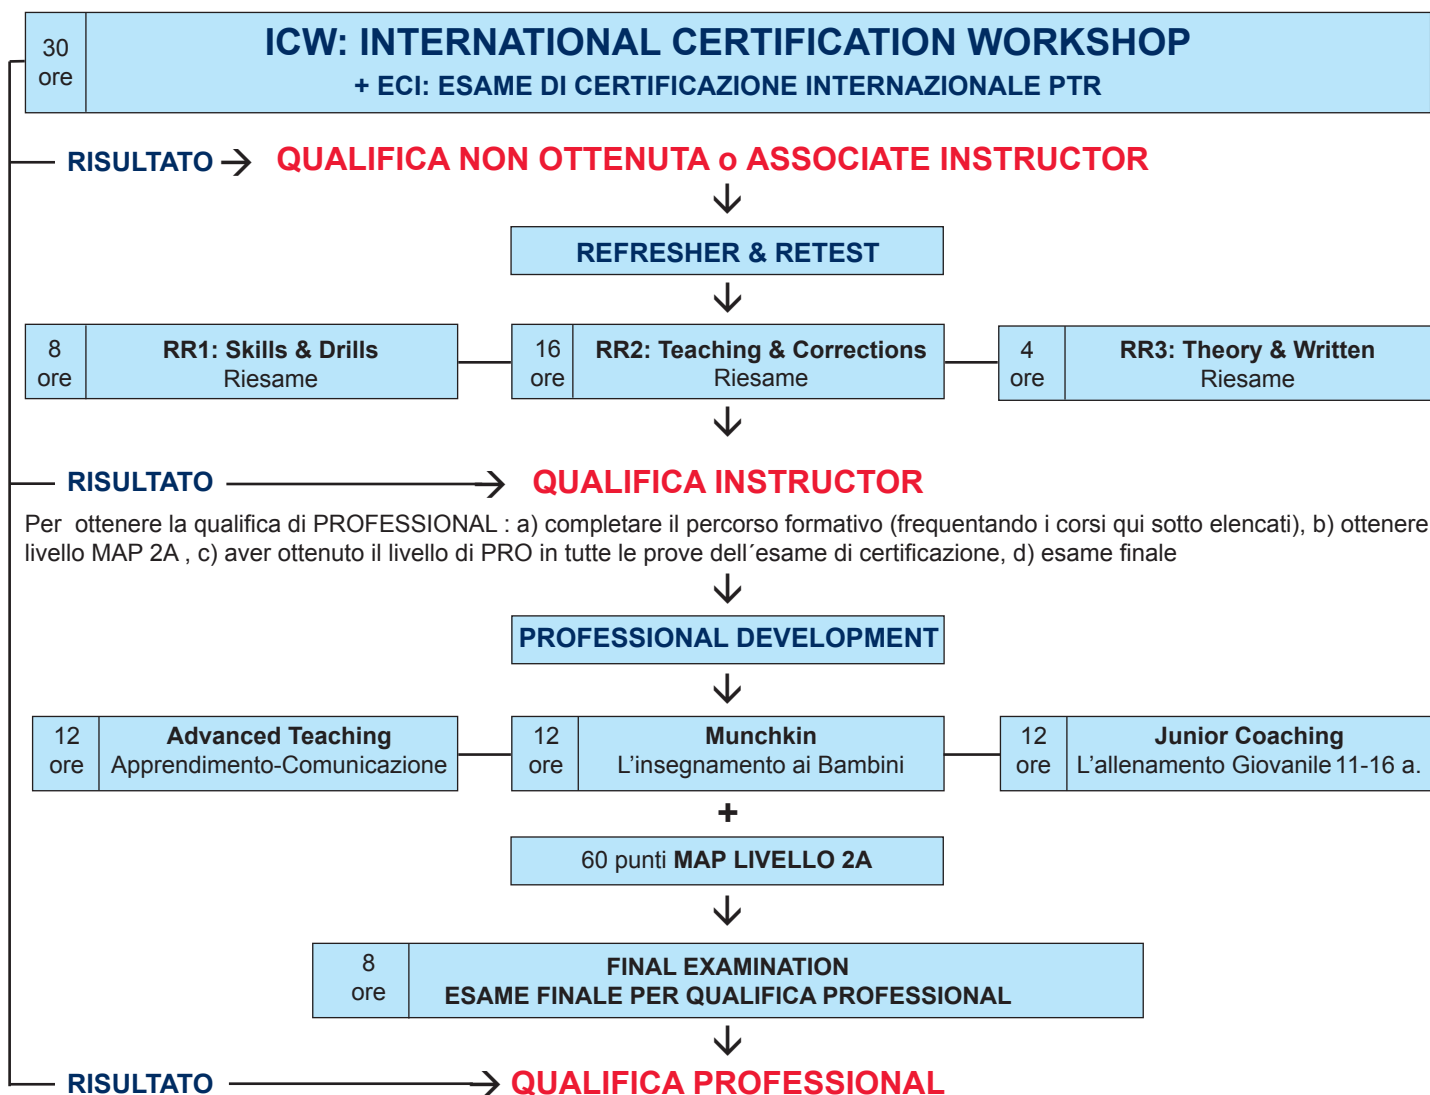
30 ore

ICW: INTERNATIONAL CERTIFICATION WORKSHOP
+ ECI: ESAME DI CERTIFICAZIONE INTERNAZIONALE PTR

RISULTATO → QUALIFICA NON OTTENUTA o ASSOCIATE INSTRUCTOR

REFRESHER & RETEST

8 ore
RR1: Skills & Drills
Riesame

16 ore
RR2: Teaching & Corrections
Riesame

4 ore
RR3: Theory & Written
Riesame

RISULTATO → QUALIFICA INSTRUCTOR

Per ottenere la qualifica di PROFESSIONAL : a) completare il percorso formativo (frequentando i corsi qui sotto elencati), b) ottenere livello MAP 2A , c) aver ottenuto il livello di PRO in tutte le prove dell´esame di certificazione, d) esame finale

PROFESSIONAL DEVELOPMENT

12 ore
Advanced Teaching
Apprendimento-Comunicazione

12 ore
Munchkin
L'insegnamento ai Bambini

12 ore
Junior Coaching
L'allenamento Giovanile 11-16 a.

+

60 punti MAP LIVELLO 2A

8 ore
FINAL EXAMINATION
ESAME FINALE PER QUALIFICA PROFESSIONAL

RISULTATO → QUALIFICA PROFESSIONAL